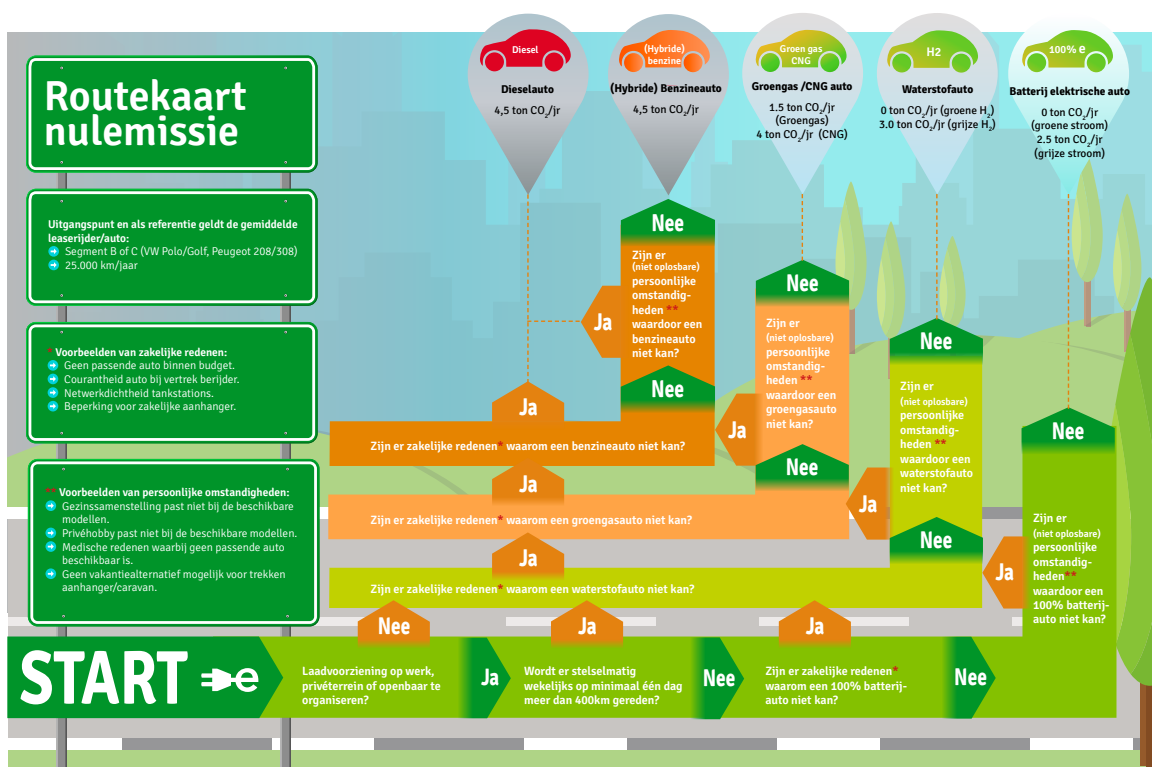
Routekaart nulemissie

Uitgangspunt en als referentie geldt de gemiddelde leaserijder/auto:
Segment B of C (VW Polo/Golf, Peugeot 208/308)
25.000 km/jaar

* Voorbeelden van zakelijke redenen:
Geen passende auto binnen budget.
Courantheid auto bij vertrek berijder.
Netwerkdichtheid tankstations.
Beperking voor zakelijke aanhanger.

** Voorbeelden van persoonlijke omstandigheden:
Gezinssamenstelling past niet bij de beschikbare modellen.
Privéhobby past niet bij de beschikbare modellen.
Medische redenen waarbij geen passende auto beschikbaar is.
Geen vakantiealternatief mogelijk voor trekken aanhanger/caravan.

Diesel
Dieselauto
4,5 ton $CO_2$/jr

(Hybride) benzine
(Hybride) Benzineauto
4,5 ton $CO_2$/jr

Groen gas CNG
Groengas /CNG auto
1.5 ton $CO_2$/jr (Groengas)
4 ton $CO_2$/jr (CNG)

H2
Waterstofauto
0 ton $CO_2$/jr (groene $H_2$)
3.0 ton $CO_2$/jr (grijze $H_2$)

100% e
Batterij elektrische auto
0 ton $CO_2$/jr (groene stroom)
2.5 ton $CO_2$/jr (grijze stroom)

Nee
Zijn er (niet oplosbare) persoonlijke omstandigheden ** waardoor een benzineauto niet kan?
Ja
Nee

Nee
Zijn er (niet oplosbare) persoonlijke omstandigheden ** waardoor een groengasauto niet kan?
Ja
Nee

Nee
Zijn er (niet oplosbare) persoonlijke omstandigheden ** waardoor een waterstofauto niet kan?
Ja
Nee

Nee
Zijn er (niet oplosbare) persoonlijke omstandigheden** waardoor een 100% batterijauto niet kan?
Ja

Ja
Zijn er zakelijke redenen* waarom een benzineauto niet kan?
Ja
Zijn er zakelijke redenen* waarom een groengasauto niet kan?
Ja
Zijn er zakelijke redenen* waarom een waterstofauto niet kan?
Nee
Ja
Ja

START
Laadvoorziening op werk, privéterrein of openbaar te organiseren?
Ja
Wordt er stelselmatig wekelijks op minimaal één dag meer dan 400km gereden?
Nee
Zijn er zakelijke redenen* waarom een 100% batterijauto niet kan?
Nee